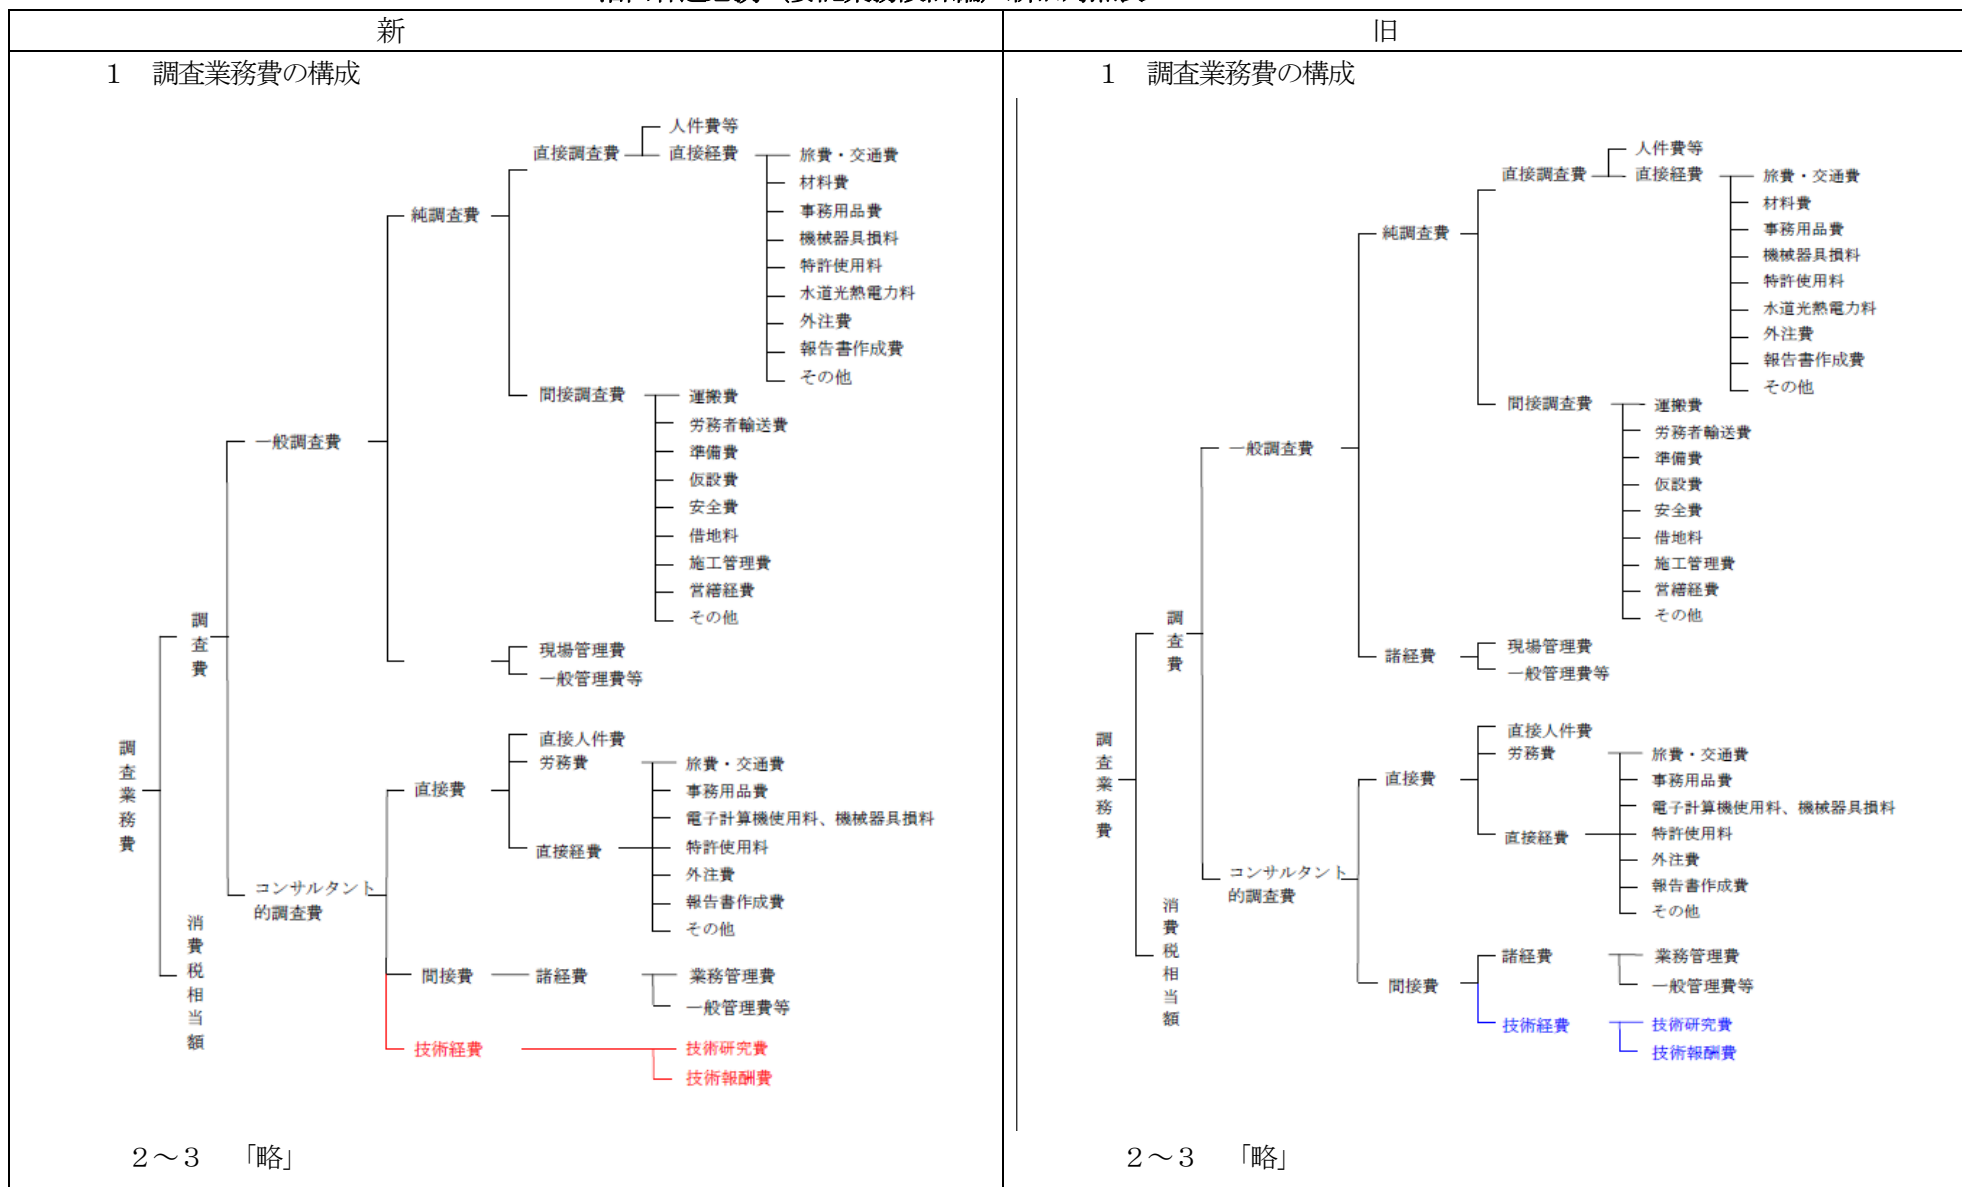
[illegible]

| 新 | 旧 |
|---|---|
| 1　調査業務費の構成<br><br>調査業務費<br>調査費<br>一般調査費<br>純調査費<br>直接調査費<br>人件費等<br>直接経費<br>旅費・交通費<br>材料費<br>事務用品費<br>機械器具損料<br>特許使用料<br>水道光熱電力料<br>外注費<br>報告書作成費<br>その他<br>間接調査費<br>運搬費<br>労務者輸送費<br>準備費<br>仮設費<br>安全費<br>借地料<br>施工管理費<br>営繕経費<br>その他<br>現場管理費<br>一般管理費等<br>コンサルタント的調査費<br>直接費<br>直接人件費<br>労務費<br>直接経費<br>旅費・交通費<br>事務用品費<br>電子計算機使用料、機械器具損料<br>特許使用料<br>外注費<br>報告書作成費<br>その他<br>間接費<br>諸経費<br>業務管理費<br>一般管理費等<br>技術経費<br>技術研究費<br>技術報酬費<br>消費税相当額<br><br>2～3　「略」 | 1　調査業務費の構成<br><br>調査業務費<br>調査費<br>一般調査費<br>純調査費<br>直接調査費<br>人件費等<br>直接経費<br>旅費・交通費<br>材料費<br>事務用品費<br>機械器具損料<br>特許使用料<br>水道光熱電力料<br>外注費<br>報告書作成費<br>その他<br>間接調査費<br>運搬費<br>労務者輸送費<br>準備費<br>仮設費<br>安全費<br>借地料<br>施工管理費<br>営繕経費<br>その他<br>諸経費<br>現場管理費<br>一般管理費等<br>コンサルタント的調査費<br>直接費<br>直接人件費<br>労務費<br>直接経費<br>旅費・交通費<br>事務用品費<br>電子計算機使用料、機械器具損料<br>特許使用料<br>外注費<br>報告書作成費<br>その他<br>間接費<br>諸経費<br>業務管理費<br>一般管理費等<br>技術経費<br>技術研究費<br>技術報酬費<br>消費税相当額<br><br>2～3　「略」 |